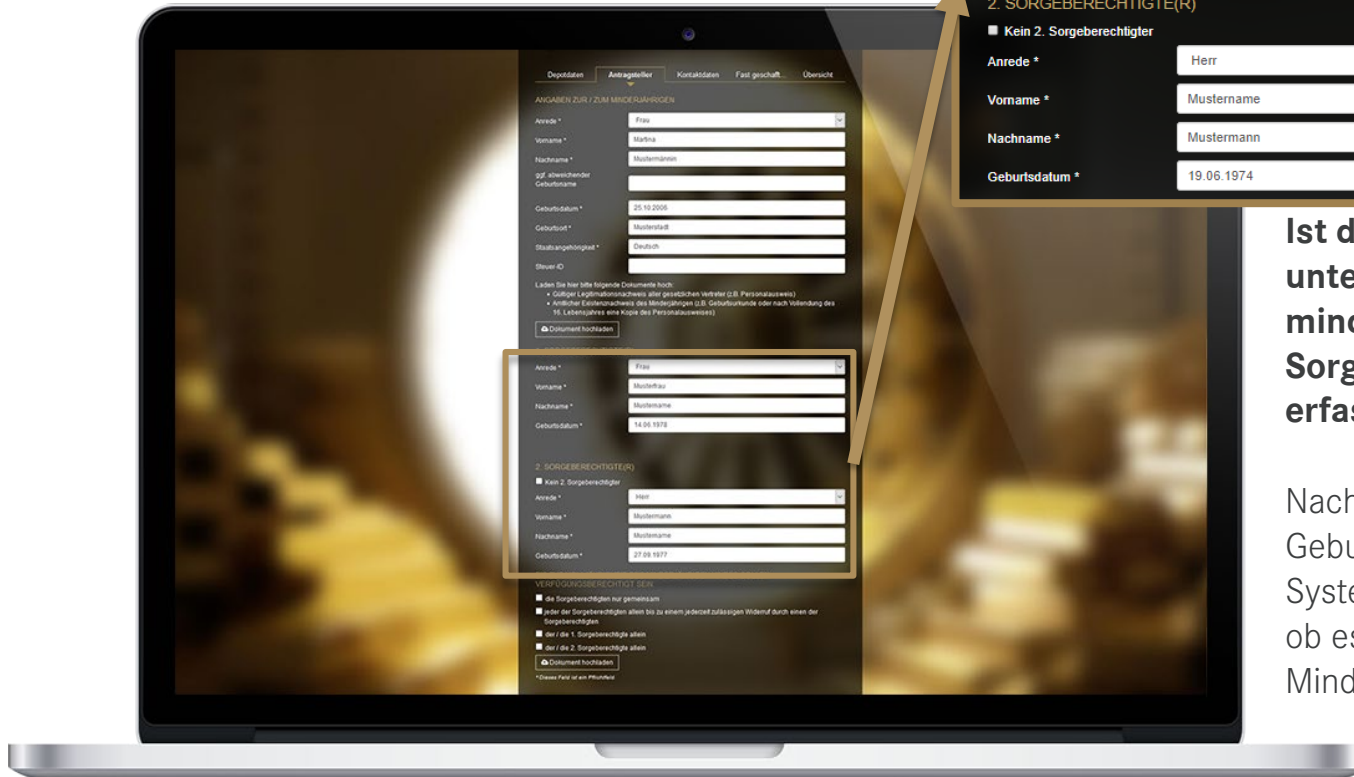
2. SORGEBERECHTIGTE(R)

Kein 2. Sorgeberechtigter

Anrede * Herr

Vorname * Mustername

Nachname * Mustermann

Geburtsdatum * 19.06.1974

Depotdaten Antragsteller Kontaktdaten Fast geschafft... Übersicht

ANGABEN ZUR / ZUM MINDERJÄHRIGEN

Anrede * Frau

Vorname * Martina

Nachname * Mustermännin

ggf. abweichender Geburtsname

Geburtsdatum * 25.10.2006

Geburtsort * Musterstadt

Staatsangehörigkeit * Deutsch

Steuer-ID

Laden Sie hier bitte folgende Dokumente hoch:
• Gültiger Legitimationsnachweis aller gesetzlichen Vertreter (z.B. Personalausweis)
• Amtlicher Existenznachweis des Minderjährigen (z.B. Geburtsurkunde oder nach Vollendung des 16. Lebensjahres eine Kopie des Personalausweises)

Dokument hochladen

Anrede * Frau

Vorname * Musterfrau

Nachname * Mustername

Geburtsdatum * 14.06.1978

2. SORGEBERECHTIGTE(R)

Kein 2. Sorgeberechtigter

Anrede * Herr

Vorname * Mustermann

Nachname * Mustername

Geburtsdatum * 27.09.1977

VERFÜGUNGSBERECHTIGT SEIN

die Sorgeberechtigten nur gemeinsam

jeder der Sorgeberechtigten allein bis zu einem jederzeit zulässigen Widerruf durch einen der Sorgeberechtigten

der / die 1. Sorgeberechtigte allein

der / die 2. Sorgeberechtigte allein

Dokument hochladen

* Dieses Feld ist ein Pflichtfeld

Ist d
unte
mind
Sorg
erfas

Nach
Gebu
Syste
ob es
Mind